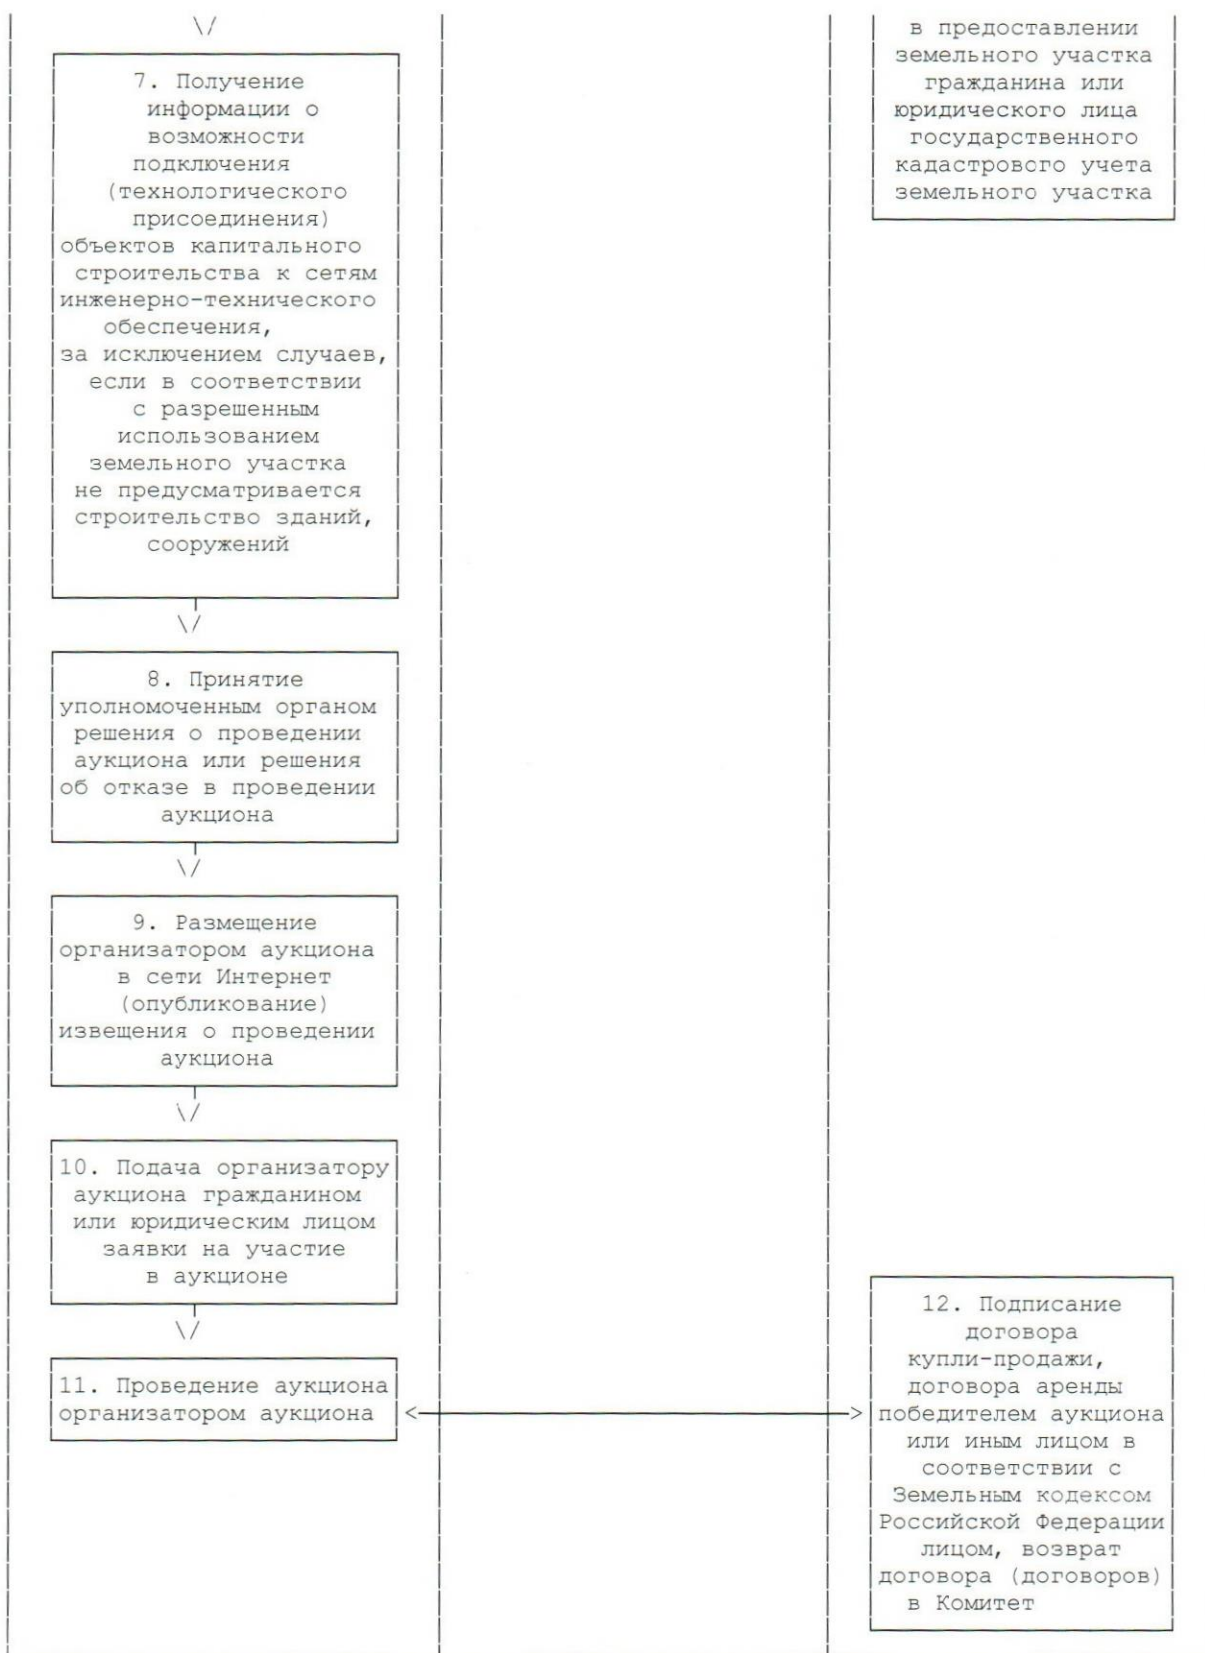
в предоставлении земельного участка гражданина или юридического лица государственного кадастрового учета земельного участка

7. Получение информации о возможности подключения (технологического присоединения) объектов капитального строительства к сетям инженерно-технического обеспечения, за исключением случаев, если в соответствии с разрешенным использованием земельного участка не предусматривается строительство зданий, сооружений

8. Принятие уполномоченным органом решения о проведении аукциона или решения об отказе в проведении аукциона

9. Размещение организатором аукциона в сети Интернет (опубликование) извещения о проведении аукциона

10. Подача организатору аукциона гражданином или юридическим лицом заявки на участие в аукционе

11. Проведение аукциона организатором аукциона

12. Подписание договора купли-продажи, договора аренды победителем аукциона или иным лицом в соответствии с Земельным кодексом Российской Федерации лицом, возврат договора (договоров) в Комитет